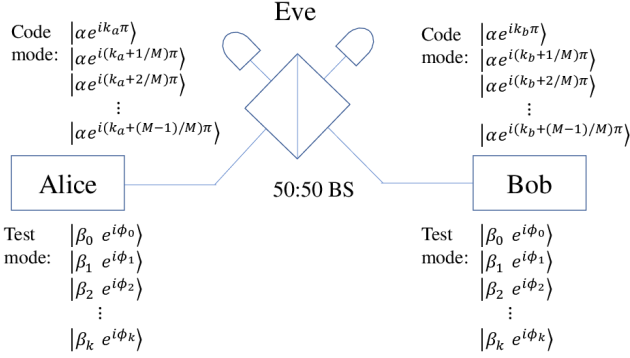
Eve

Code mode:
$\left|\alpha e^{ik_a\pi}\right\rangle$
$\left|\alpha e^{i(k_a+1/M)\pi}\right\rangle$
$\left|\alpha e^{i(k_a+2/M)\pi}\right\rangle$
$\vdots$
$\left|\alpha e^{i(k_a+(M-1)/M)\pi}\right\rangle$

Code mode:
$\left|\alpha e^{ik_b\pi}\right\rangle$
$\left|\alpha e^{i(k_b+1/M)\pi}\right\rangle$
$\left|\alpha e^{i(k_b+2/M)\pi}\right\rangle$
$\vdots$
$\left|\alpha e^{i(k_b+(M-1)/M)\pi}\right\rangle$

Alice

50:50 BS

Bob

Test mode:
$\left|\beta_0\ e^{i\phi_0}\right\rangle$
$\left|\beta_1\ e^{i\phi_1}\right\rangle$
$\left|\beta_2\ e^{i\phi_2}\right\rangle$
$\vdots$
$\left|\beta_k\ e^{i\phi_k}\right\rangle$

Test mode:
$\left|\beta_0\ e^{i\phi_0}\right\rangle$
$\left|\beta_1\ e^{i\phi_1}\right\rangle$
$\left|\beta_2\ e^{i\phi_2}\right\rangle$
$\vdots$
$\left|\beta_k\ e^{i\phi_k}\right\rangle$